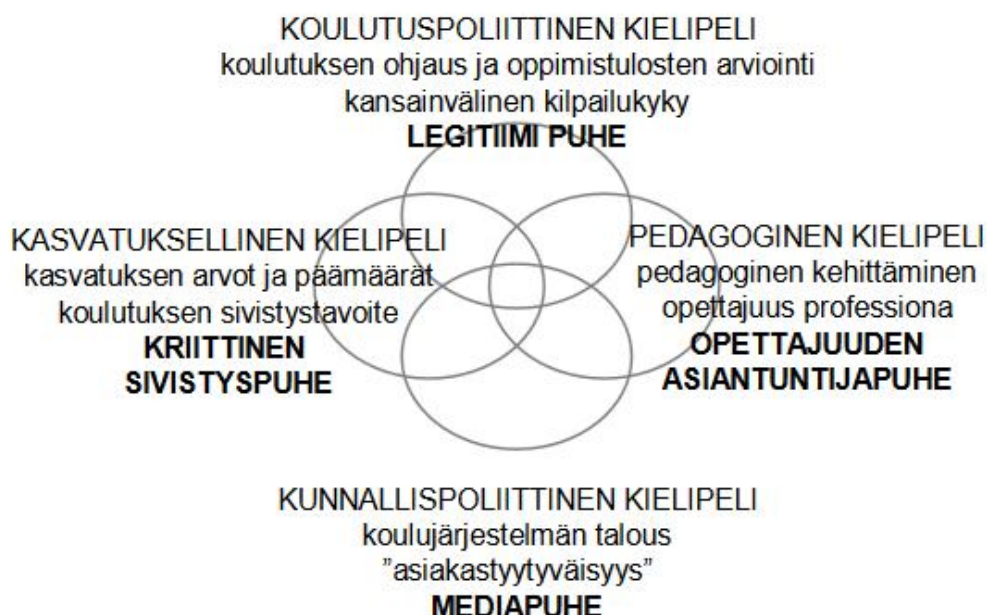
KOULUTUSPOLIITTINEN KIELIPELI
koulutuksen ohjaus ja oppimistulosten arviointi
kansainvälinen kilpailukyky
**LEGITIIMI PUHE**

KASVATUKSELLINEN KIELIPELI
kasvatuksen arvot ja päämäärät
koulutuksen sivistystavoite
**KRIITTINEN SIVISTYSPUHE**

PEDAGOGINEN KIELIPELI
pedagoginen kehittäminen
opettajuus professiona
**OPETTAJUUDEN ASIANTUNTIJAPUHE**

KUNNALLISPOLIITTINEN KIELIPELI
koulujärjestelmän talous
"asiakastyytyväisyys"
**MEDIAPUHE**